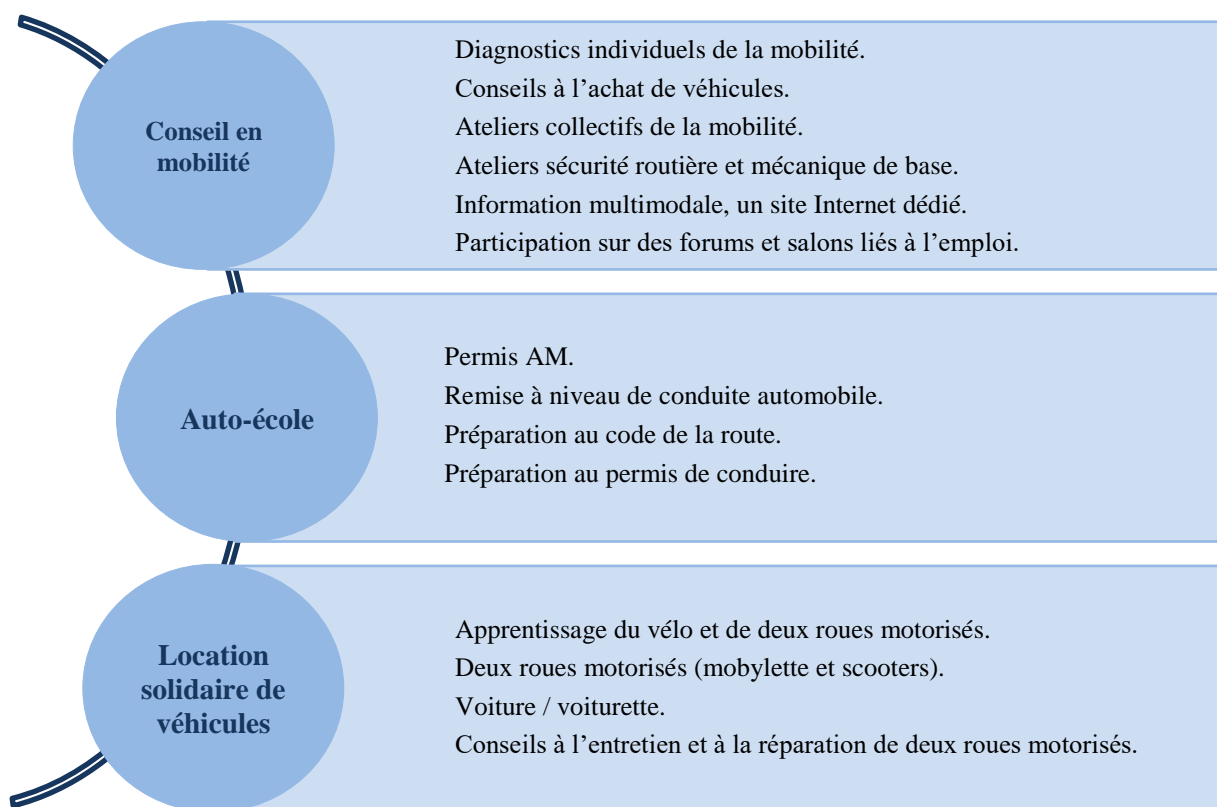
Conseil en mobilité

Diagnostics individuels de la mobilité.
Conseils à l’achat de véhicules.
Ateliers collectifs de la mobilité.
Ateliers sécurité routière et mécanique de base.
Information multimodale, un site Internet dédié.
Participation sur des forums et salons liés à l’emploi.

Auto-école

Permis AM.
Remise à niveau de conduite automobile.
Préparation au code de la route.
Préparation au permis de conduire.

Location solidaire de véhicules

Apprentissage du vélo et de deux roues motorisés.
Deux roues motorisés (mobylette et scooters).
Voiture / voiturette.
Conseils à l’entretien et à la réparation de deux roues motorisés.